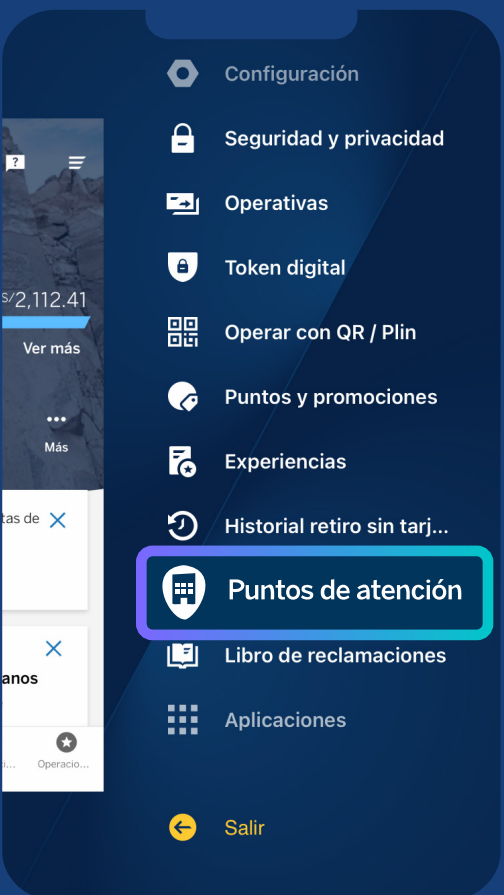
Configuración
Seguridad y privacidad
Operativas
Token digital
Operar con QR / Plin
Puntos y promociones
Experiencias
Historial retiro sin tarj...
Puntos de atención
Libro de reclamaciones
Aplicaciones
Salir

?
S/2,112.41
Ver más
Más
tas de
anos
Operacio...